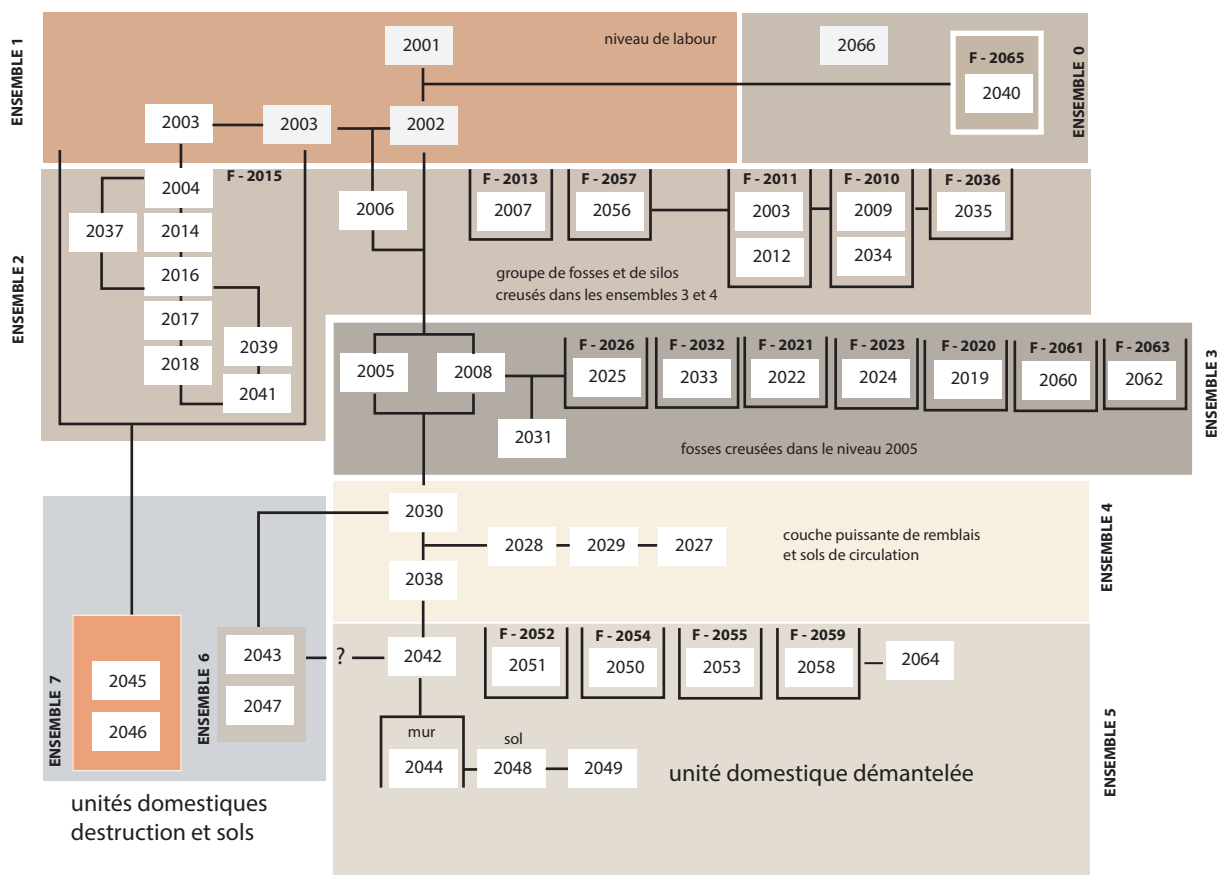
ENSEMBLE 1

2001

niveau de labour

2066

F - 2065
2040

ENSEMBLE 0

2003 2003 2002

ENSEMBLE 2

F - 2015

2004
2037 2014
2016
2017
2018 2039
2041

2006

F - 2013
2007

F - 2057
2056

F - 2011
2003
2012

F - 2010
2009
2034

F - 2036
2035

groupe de fosses et de silos
creusés dans les ensembles 3 et 4

2005 2008

F - 2026
2025

F - 2032
2033

F - 2021
2022

F - 2023
2024

F - 2020
2019

F - 2061
2060

F - 2063
2062

ENSEMBLE 3

2031

fosses creusées dans le niveau 2005

2030

2028 2029 2027

couche puissante de remblais
et sols de circulation

ENSEMBLE 4

2038

ENSEMBLE 7
2045
2046

ENSEMBLE 6
2043
2047

? 2042

F - 2052
2051

F - 2054
2050

F - 2055
2053

F - 2059
2058

2064

ENSEMBLE 5

mur
2044

sol
2048 2049

unité domestique démantelée

unités domestiques
destruction et sols